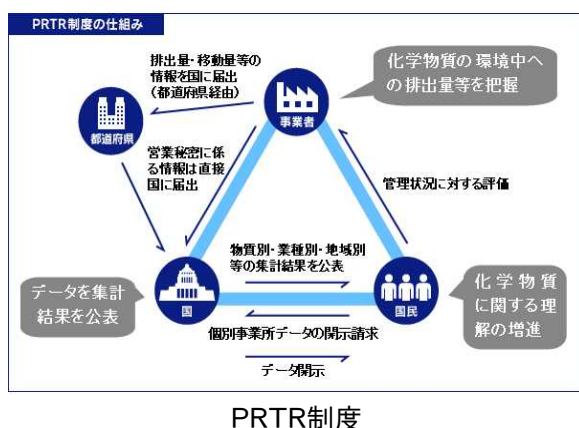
PRTR制度の仕組み

排出量・移動量等の情報を国に届出（都道府県経由）

化学物質の環境中への排出量等を把握

都道府県

事業者

営業秘密に係る情報は直接国に届出

管理状況に対する評価

物質別・業種別・地域別等の集計結果を公表

データを集計結果を公表

国

国民

化学物質に関する理解の増進

個別事業所データの開示請求

データ開示

PRTR制度